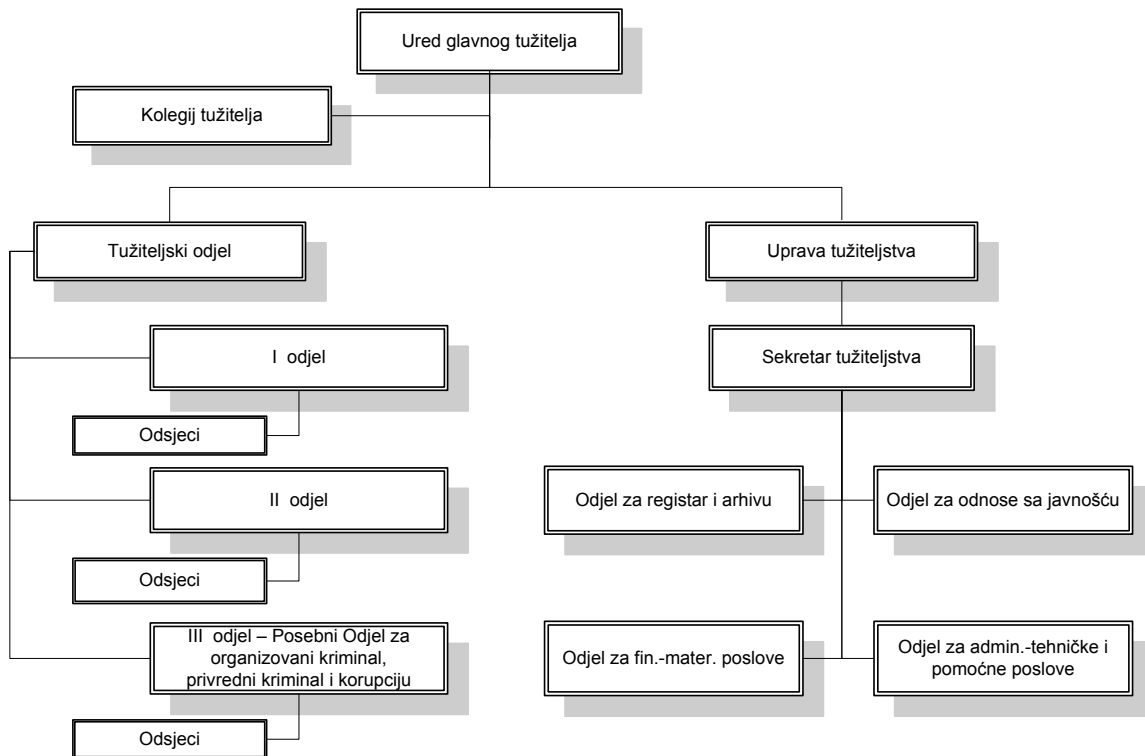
Ured glavnog tužitelja

Kolegij tužitelja

Tužiteljski odjel

Uprava tužiteljstva

I odjel

Odsjeci

Sekretar tužiteljstva

II odjel

Odsjeci

Odjel za registar i arhivu

Odjel za odnose sa javnošću

III odjel – Posebni Odjel za organizovani kriminal, privredni kriminal i korupciju

Odsjeci

Odjel za fin.-mater. poslove

Odjel za admin.-tehničke i pomoćne poslove